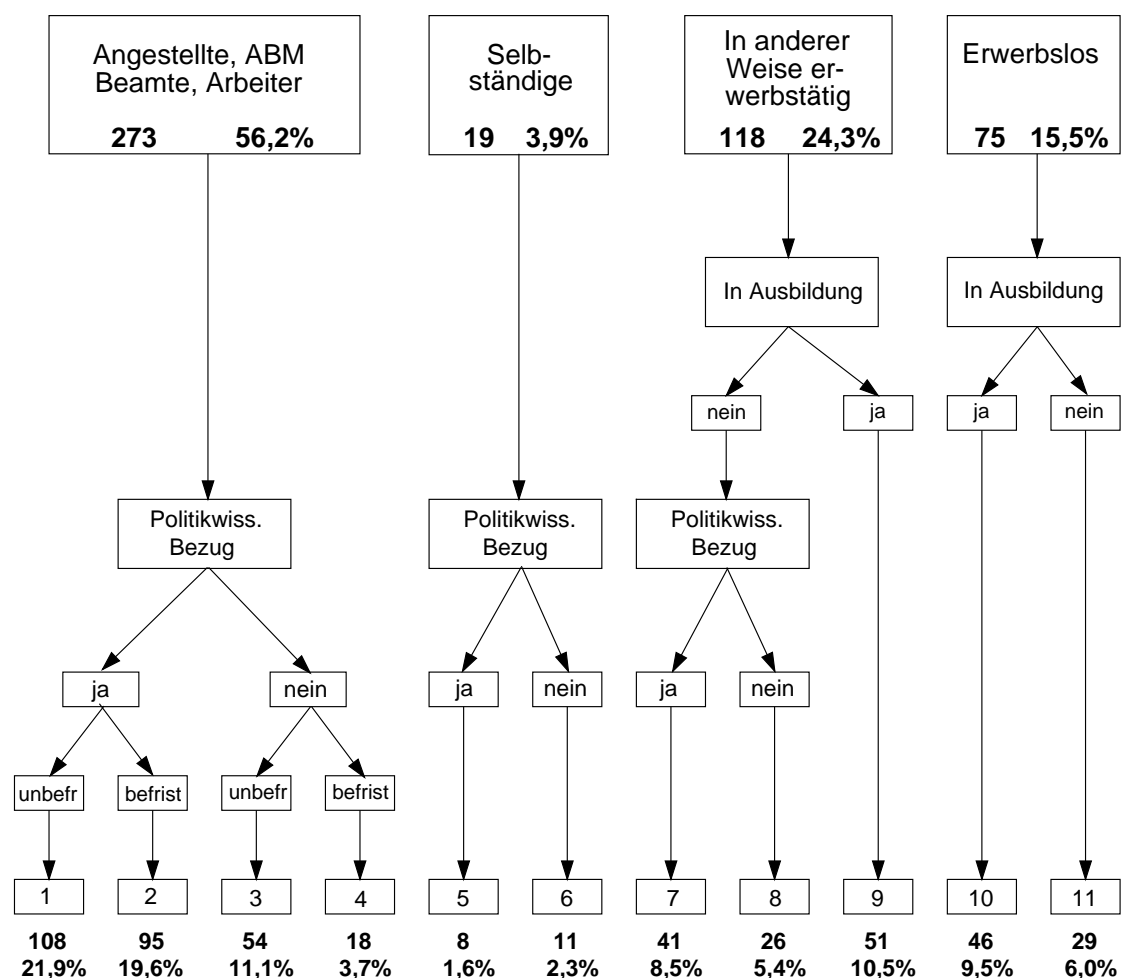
Angestellte, ABM Beamte, Arbeiter
273 56,2%

Selbständige
19 3,9%

In anderer Weise erwerbstätig
118 24,3%

Erwerbslos
75 15,5%

In Ausbildung

In Ausbildung

nein

ja

ja

nein

Politikwiss. Bezug

Politikwiss. Bezug

Politikwiss. Bezug

ja

nein

ja

nein

ja

nein

unbefr

befrist

unbefr

befrist

1

2

3

4

5

6

7

8

9

10

11

108 21,9%

95 19,6%

54 11,1%

18 3,7%

8 1,6%

11 2,3%

41 8,5%

26 5,4%

51 10,5%

46 9,5%

29 6,0%